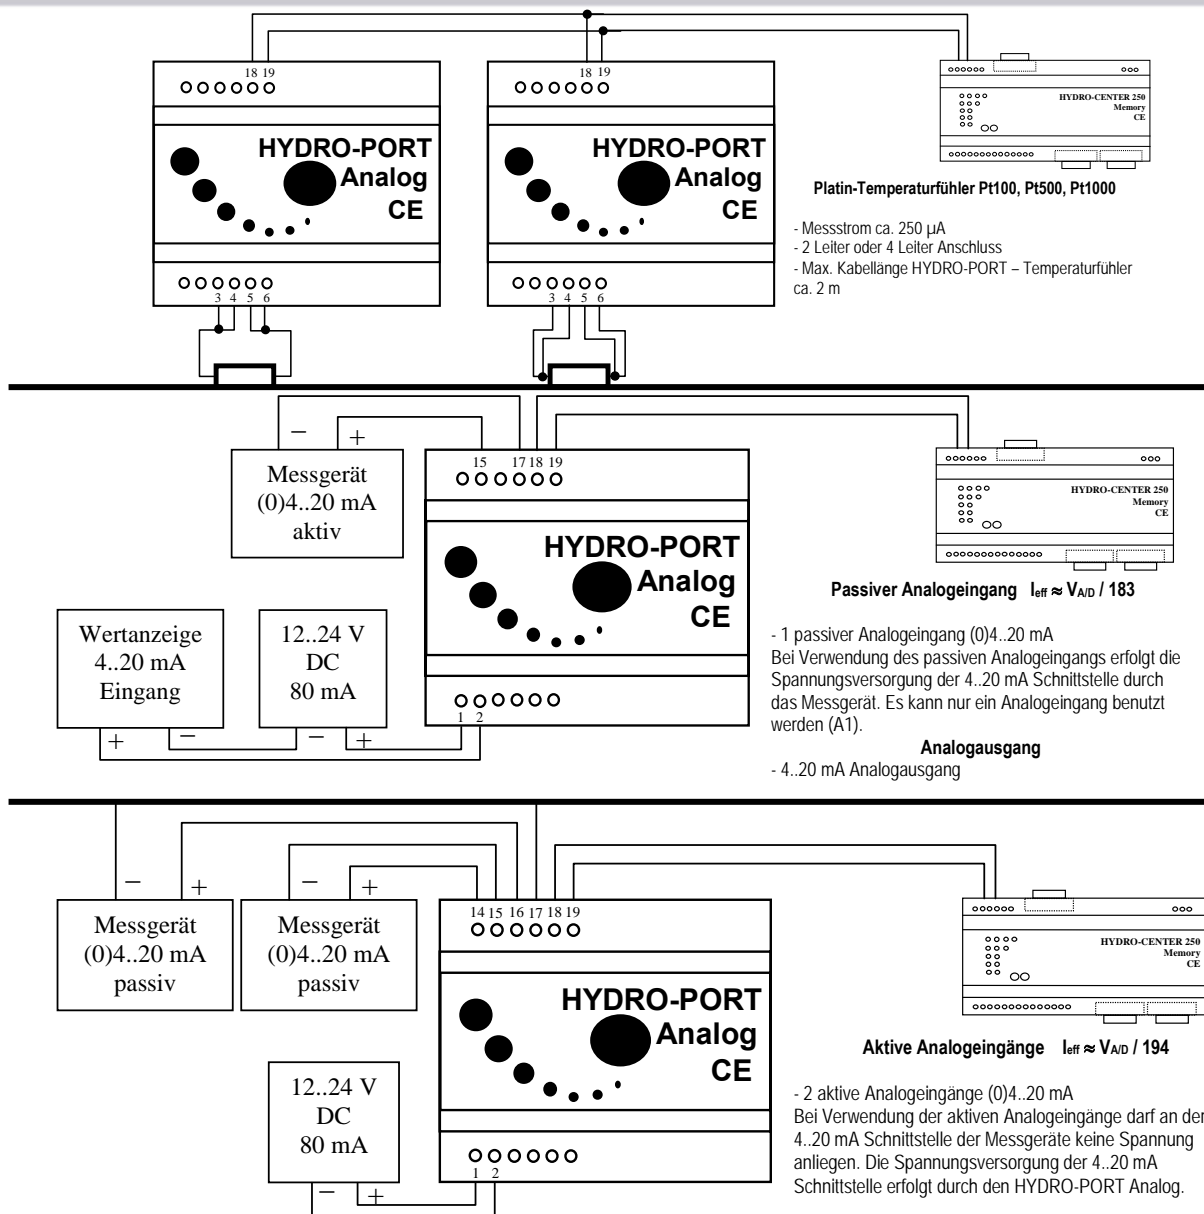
18 19
○○○○○○

HYDRO-PORT
Analog
CE

○○○○○○
3 4 5 6

18 19
○○○○○○

HYDRO-PORT
Analog
CE

○○○○○○
3 4 5 6

HYDRO-CENTER 250
Memory
CE

Platin-Temperaturfühler Pt100, Pt500, Pt1000

- Messstrom ca. 250 µA
- 2 Leiter oder 4 Leiter Anschluss
- Max. Kabellänge HYDRO-PORT – Temperaturfühler ca. 2 m

− +
Messgerät
(0)4..20 mA
aktiv

15 17 18 19
○○○○○○

HYDRO-PORT
Analog
CE

HYDRO-CENTER 250
Memory
CE

Passiver Analogeingang $I_{eff} \approx V_{A/D} / 183$

Wertanzeige
4..20 mA
Eingang

12..24 V
DC
80 mA

○○○○○○
1 2

+ − − +

- 1 passiver Analogeingang (0)4..20 mA
Bei Verwendung des passiven Analogeingangs erfolgt die Spannungsversorgung der 4..20 mA Schnittstelle durch das Messgerät. Es kann nur ein Analogeingang benutzt werden (A1).

Analogausgang
- 4..20 mA Analogausgang

− +
Messgerät
(0)4..20 mA
passiv

− +
Messgerät
(0)4..20 mA
passiv

14 15 16 17 18 19
○○○○○○

HYDRO-PORT
Analog
CE

HYDRO-CENTER 250
Memory
CE

Aktive Analogeingänge $I_{eff} \approx V_{A/D} / 194$

12..24 V
DC
80 mA

○○○○○○
1 2

− +

- 2 aktive Analogeingänge (0)4..20 mA
Bei Verwendung der aktiven Analogeingänge darf an der 4..20 mA Schnittstelle der Messgeräte keine Spannung anliegen. Die Spannungsversorgung der 4..20 mA Schnittstelle erfolgt durch den HYDRO-PORT Analog.